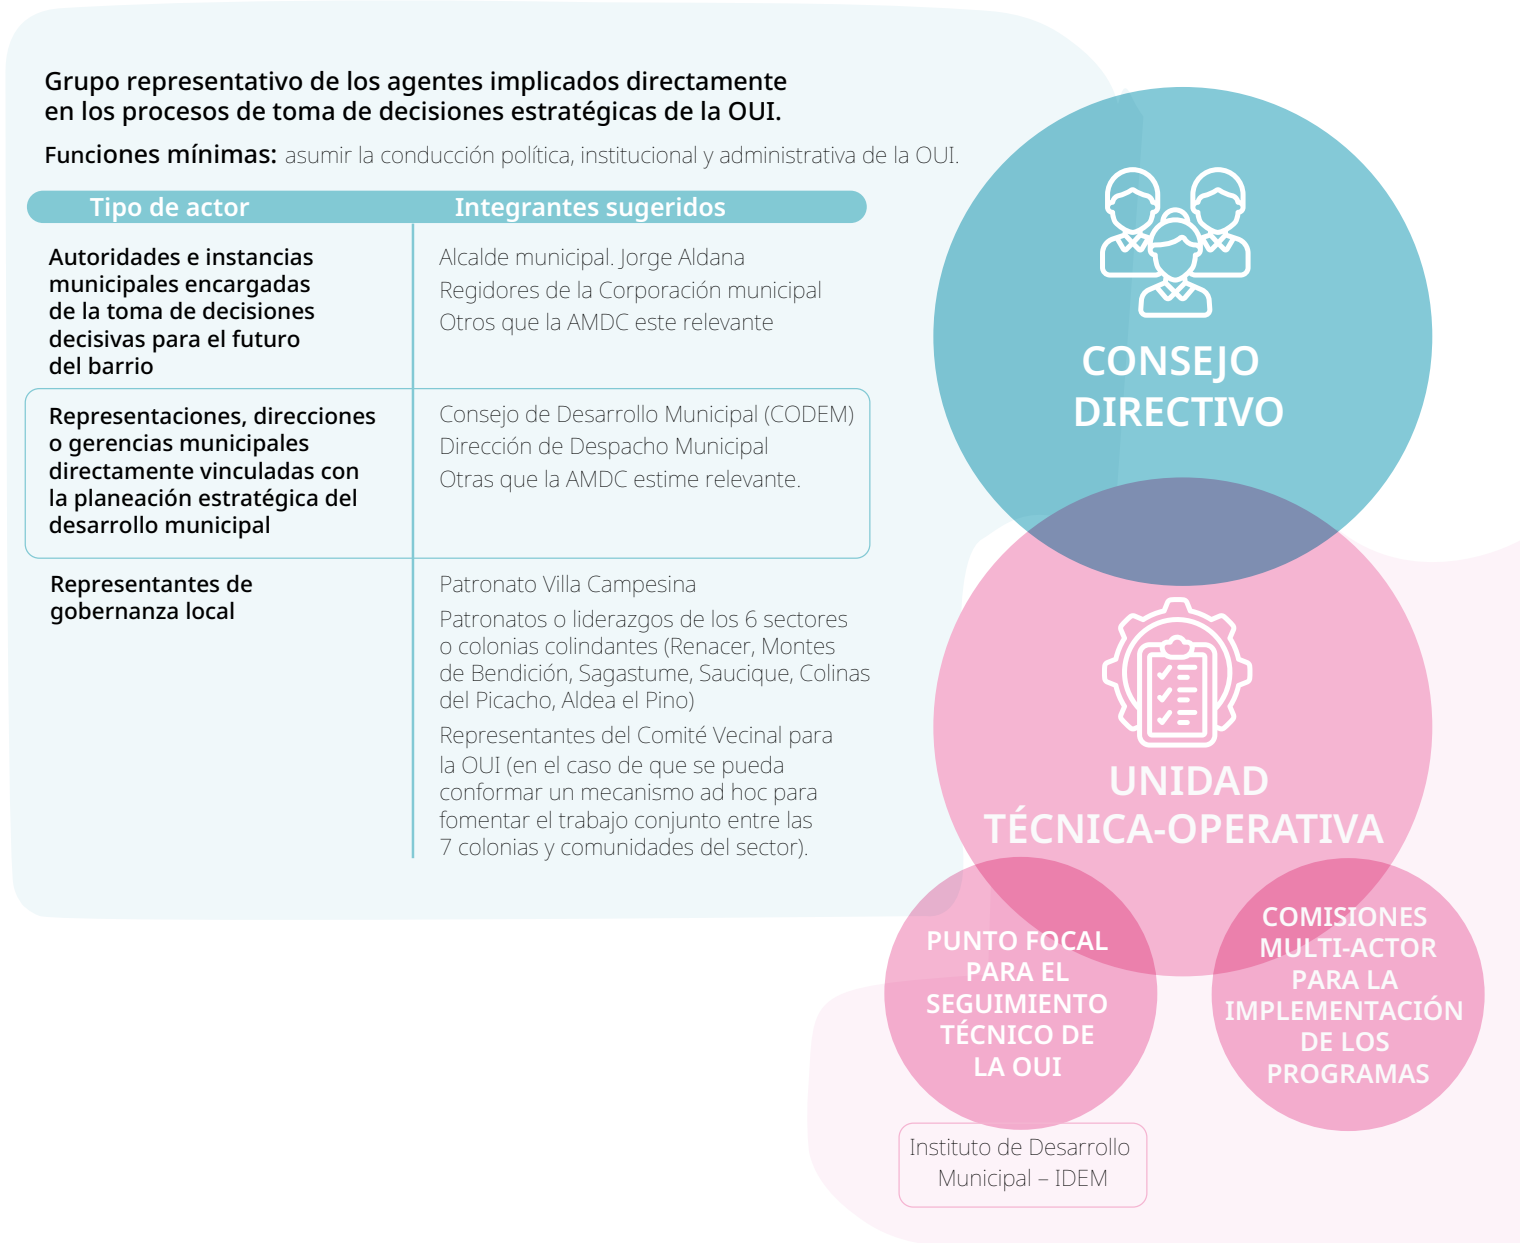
Grupo representativo de los agentes implicados directamente en los procesos de toma de decisiones estratégicas de la OUI.

Funciones mínimas: asumir la conducción política, institucional y administrativa de la OUI.

| Tipo de actor | Integrantes sugeridos |
|---|---|
| Autoridades e instancias municipales encargadas de la toma de decisiones decisivas para el futuro del barrio | Alcalde municipal. Jorge Aldana<br>Regidores de la Corporación municipal<br>Otros que la AMDC este relevante |
| Representaciones, direcciones o gerencias municipales directamente vinculadas con la planeación estratégica del desarrollo municipal | Consejo de Desarrollo Municipal (CODEM)<br>Dirección de Despacho Municipal<br>Otras que la AMDC estime relevante. |
| Representantes de gobernanza local | Patronato Villa Campesina<br>Patronatos o liderazgos de los 6 sectores o colonias colindantes (Renacer, Montes de Bendición, Sagastume, Saucique, Colinas del Picacho, Aldea el Pino)<br>Representantes del Comité Vecinal para la OUI (en el caso de que se pueda conformar un mecanismo ad hoc para fomentar el trabajo conjunto entre las 7 colonias y comunidades del sector). |

CONSEJO DIRECTIVO

UNIDAD TÉCNICA-OPERATIVA

PUNTO FOCAL PARA EL SEGUIMIENTO TÉCNICO DE LA OUI

COMISIONES MULTI-ACTOR PARA LA IMPLEMENTACIÓN DE LOS PROGRAMAS

Instituto de Desarrollo Municipal – IDEM